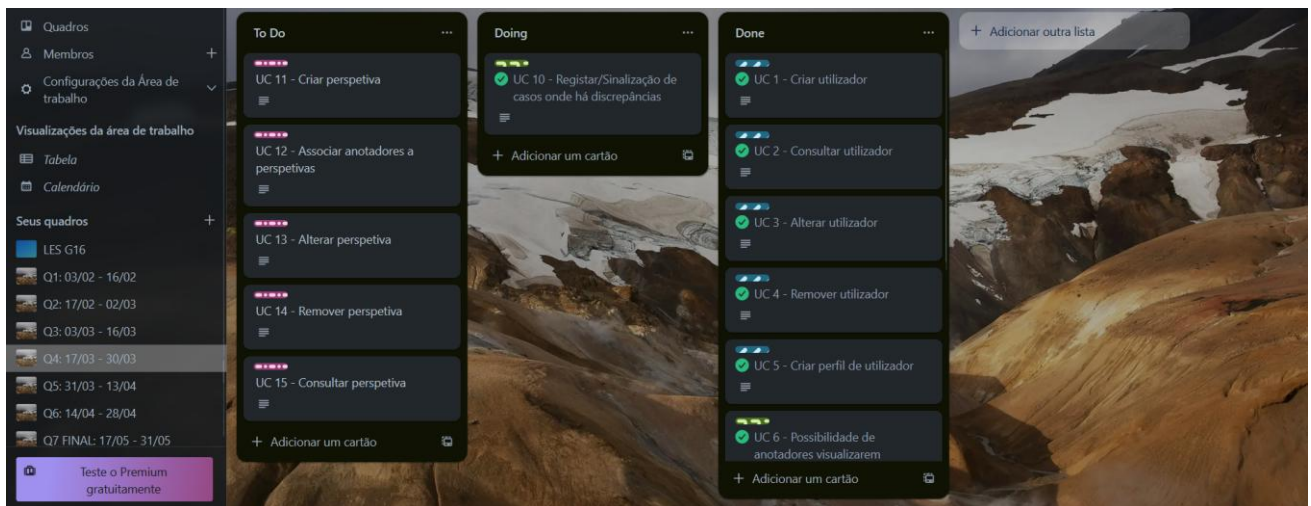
Quadros
Membros +
Configurações da Área de trabalho

Visualizações da área de trabalho
Tabela
Calendário

Seus quadros +
LES G16
Q1: 03/02 - 16/02
Q2: 17/02 - 02/03
Q3: 03/03 - 16/03
Q4: 17/03 - 30/03
Q5: 31/03 - 13/04
Q6: 14/04 - 28/04
Q7 FINAL: 17/05 - 31/05

Teste o Premium gratuitamente

To Do ...
UC 11 - Criar perspetiva
UC 12 - Associar anotadores a perspetivas
UC 13 - Alterar perspetiva
UC 14 - Remover perspetiva
UC 15 - Consultar perspetiva
+ Adicionar um cartão

Doing ...
UC 10 - Registar/Sinalização de casos onde há discrepâncias
+ Adicionar um cartão

Done ...
UC 1 - Criar utilizador
UC 2 - Consultar utilizador
UC 3 - Alterar utilizador
UC 4 - Remover utilizador
UC 5 - Criar perfil de utilizador
UC 6 - Possibilidade de anotadores visualizarem
+ Adicionar um cartão

+ Adicionar outra lista